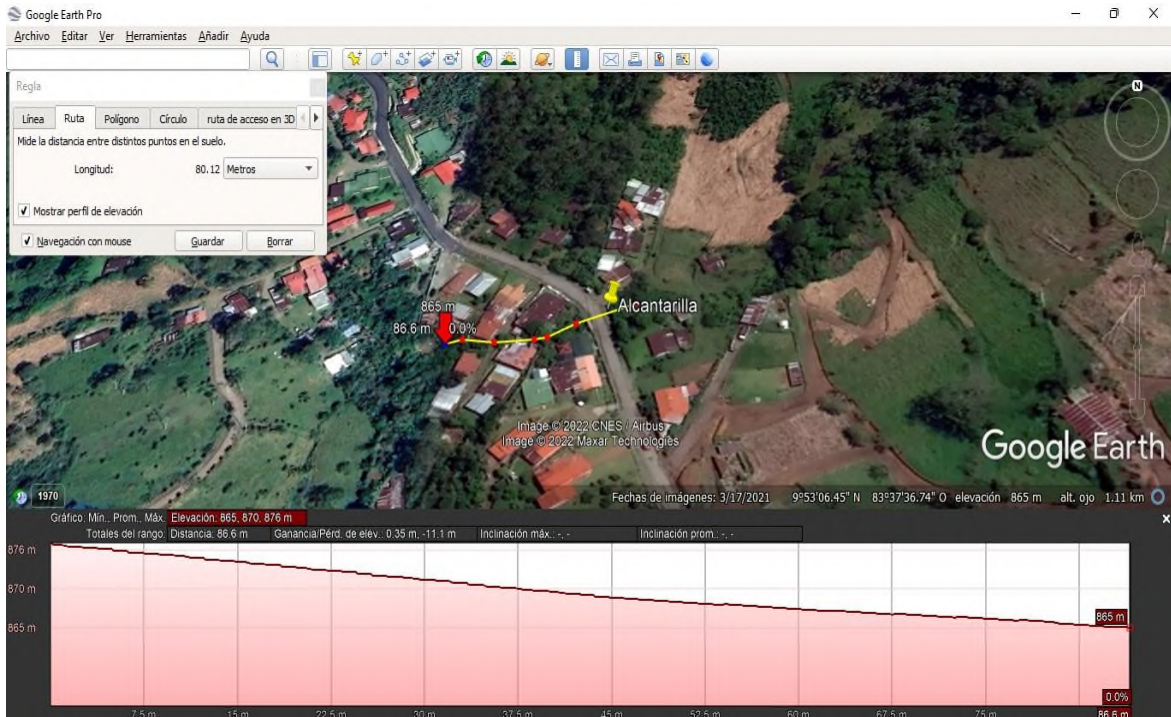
Google Earth Pro

Archivo Editar Ver Herramientas Añadir Ayuda

Regla

Línea | Ruta | Polígono | Círculo | ruta de acceso en 3D

Mide la distancia entre distintos puntos en el suelo.

Longitud: 80.12 Metros

✓ Mostrar perfil de elevación

✓ Navegación con mouse | Guardar | Borrar

865 m
86.6 m 0.0%
Alcantarilla

Image © 2022 CNES / Airbus
Image © 2022 Maxar Technologies

Google Earth

1970

Fechas de imágenes: 3/17/2021 9°53'06.45" N 83°37'36.74" O elevación 865 m alt. ojo 1.11 km

Gráfico: Mín., Prom., Máx. Elevación: 865, 870, 876 m
Totales del rango: Distancia: 86.6 m Ganancia/Pérd. de elev.: 0.35 m, -11.1 m Inclinación máx.: -, - Inclinación prom.: -, -

876 m
870 m
865 m
865 m
0.0%
7.5 m 15 m 22.5 m 30 m 37.5 m 45 m 52.5 m 60 m 67.5 m 75 m 86.6 m